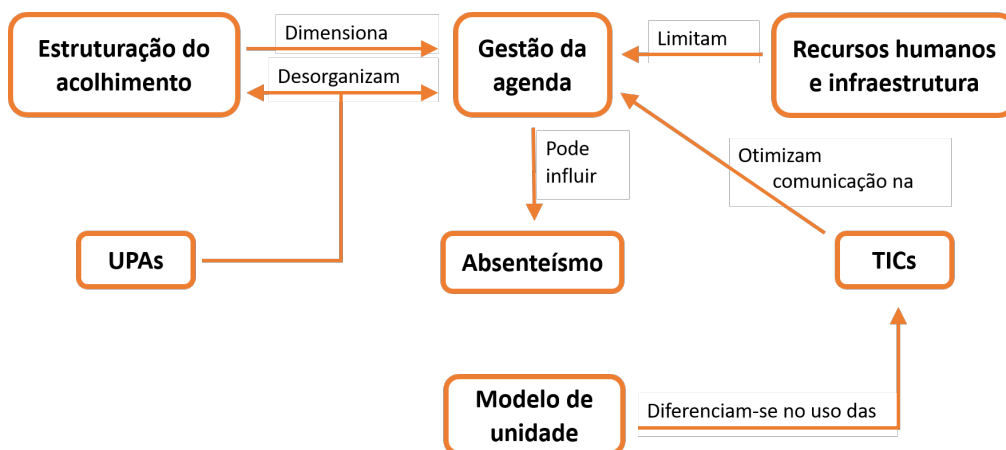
Estruturação do acolhimento

Dimensiona

Desorganizam

Gestão da agenda

Limitam

Recursos humanos e infraestrutura

Pode influir

Otimizam comunicação na

UPAs

Absenteísmo

TICs

Modelo de unidade

Diferenciam-se no uso das